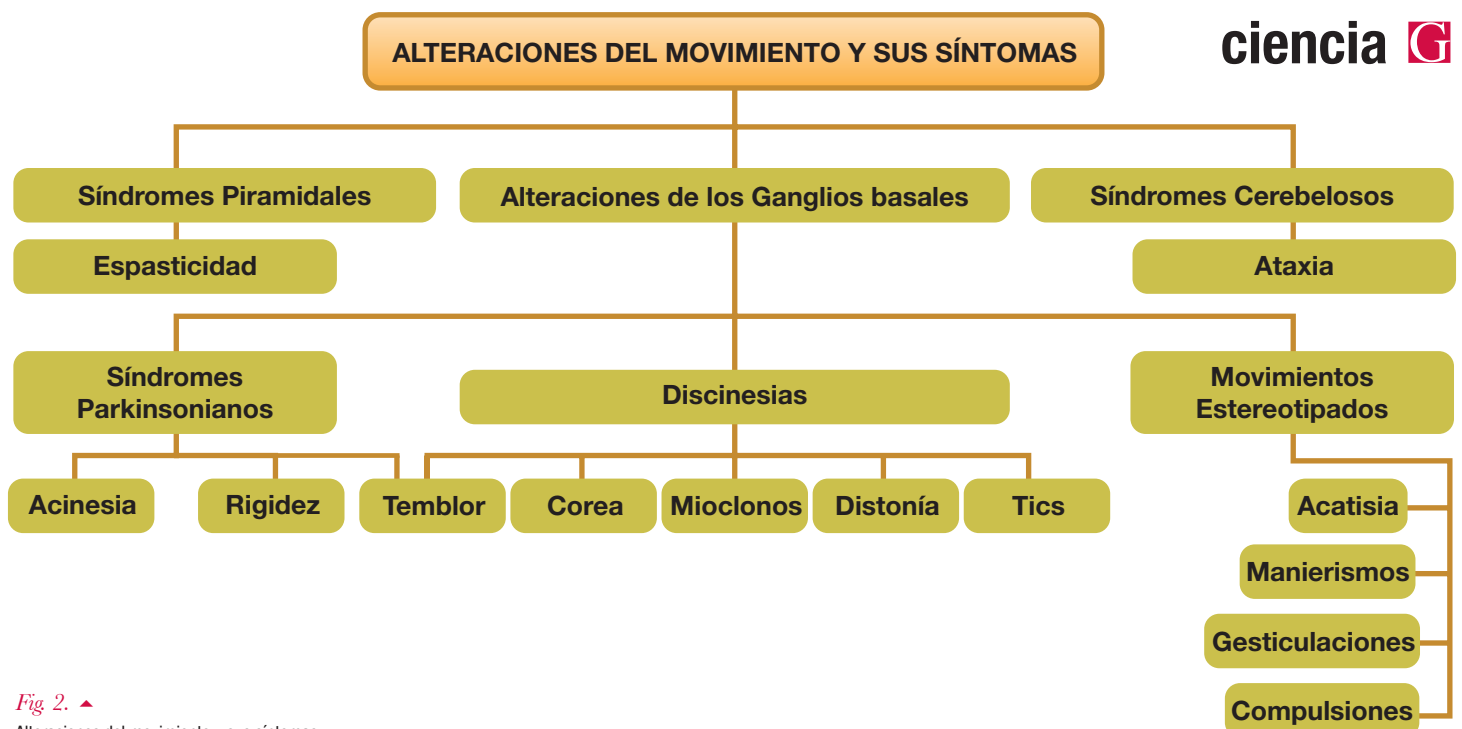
ALTERACIONES DEL MOVIMIENTO Y SUS SÍNTOMAS

ciencia G

Síndromes Piramidales

Alteraciones de los Ganglios basales

Síndromes Cerebelosos

Espasticidad

Ataxia

Síndromes Parkinsonianos

Discinesias

Movimientos Estereotipados

Acinesia

Rigidez

Temblor

Corea

Mioclonos

Distonía

Tics

Acatisia

Manierismos

Gesticulaciones

Compulsiones

Fig. 2.

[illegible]